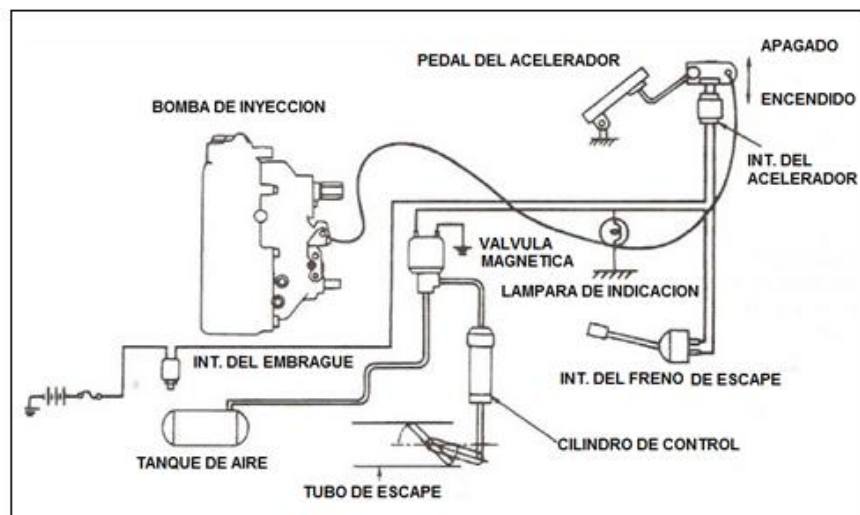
PEDAL DEL ACELERADOR

APAGADO

ENCENDIDO

BOMBA DE INYECCION

INT. DEL ACELERADOR

VALVULA MAGNETICA

LAMPARA DE INDICACION

INT. DEL EMBRAGUE

INT. DEL FRENO DE ESCAPE

TANQUE DE AIRE

CILINDRO DE CONTROL

TUBO DE ESCAPE